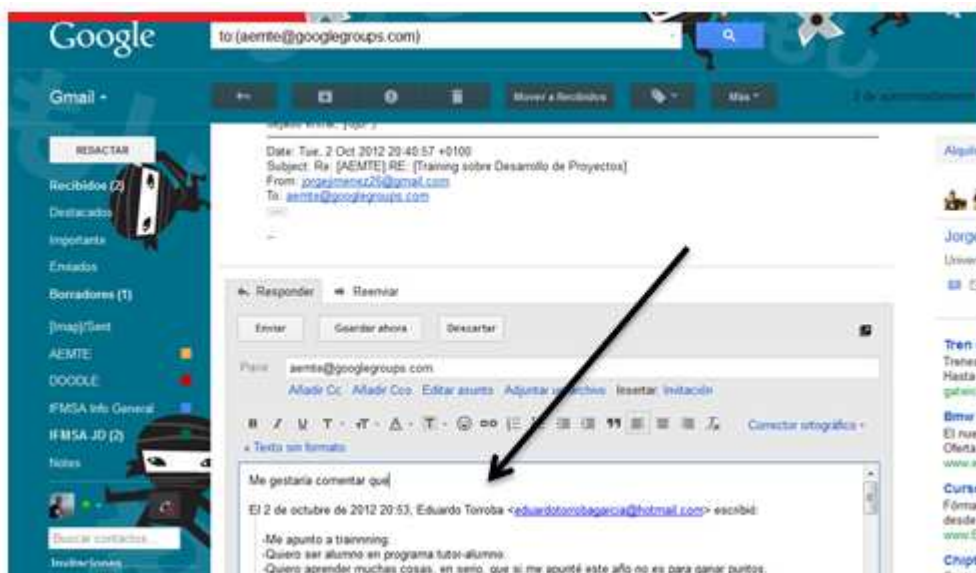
Google

to:(aemte@googlegroups.com)

Gmail -

Mover a Recibidos

Más

REDACTAR

Recibidos (2)

Destacados

Importante

Enviados

Borradores (1)

[Imap]/Sent

AEMTE

DOODLE

IFMSA Info General

IFMSA JD (2)

Notes

Buscar contactos...

Invitaciones

Date: Tue, 2 Oct 2012 20:40:57 +0100
Subject: Re: [AEMTE] RE: [Training sobre Desarrollo de Proyectos]
From: jorgejimenez26@gmail.com
To: aemte@googlegroups.com

--

Responder

Reenviar

Enviar

Guardar ahora

Descartar

Para

aemte@googlegroups.com

Añadir Cc Añadir Cco Editar asunto Adjuntar un archivo Insertar: Invitación

Corrector ortográfico

« Texto sin formato

Me gustaría comentar que

El 2 de octubre de 2012 20:53, Eduardo Torroba <eduardotorrobagarcia@hotmail.com> escribió:

-Me apunto a trainning.
-Quiero ser alumno en programa tutor-alumno.
-Quiero aprender muchas cosas, en serio, que si me apunté este año no es para ganar puntos.

Alquil

Jorge

Univer

Tren
Trenes
Hasta

Bmw
El nue
Oferta

Curso
Fórma
desde

Chip